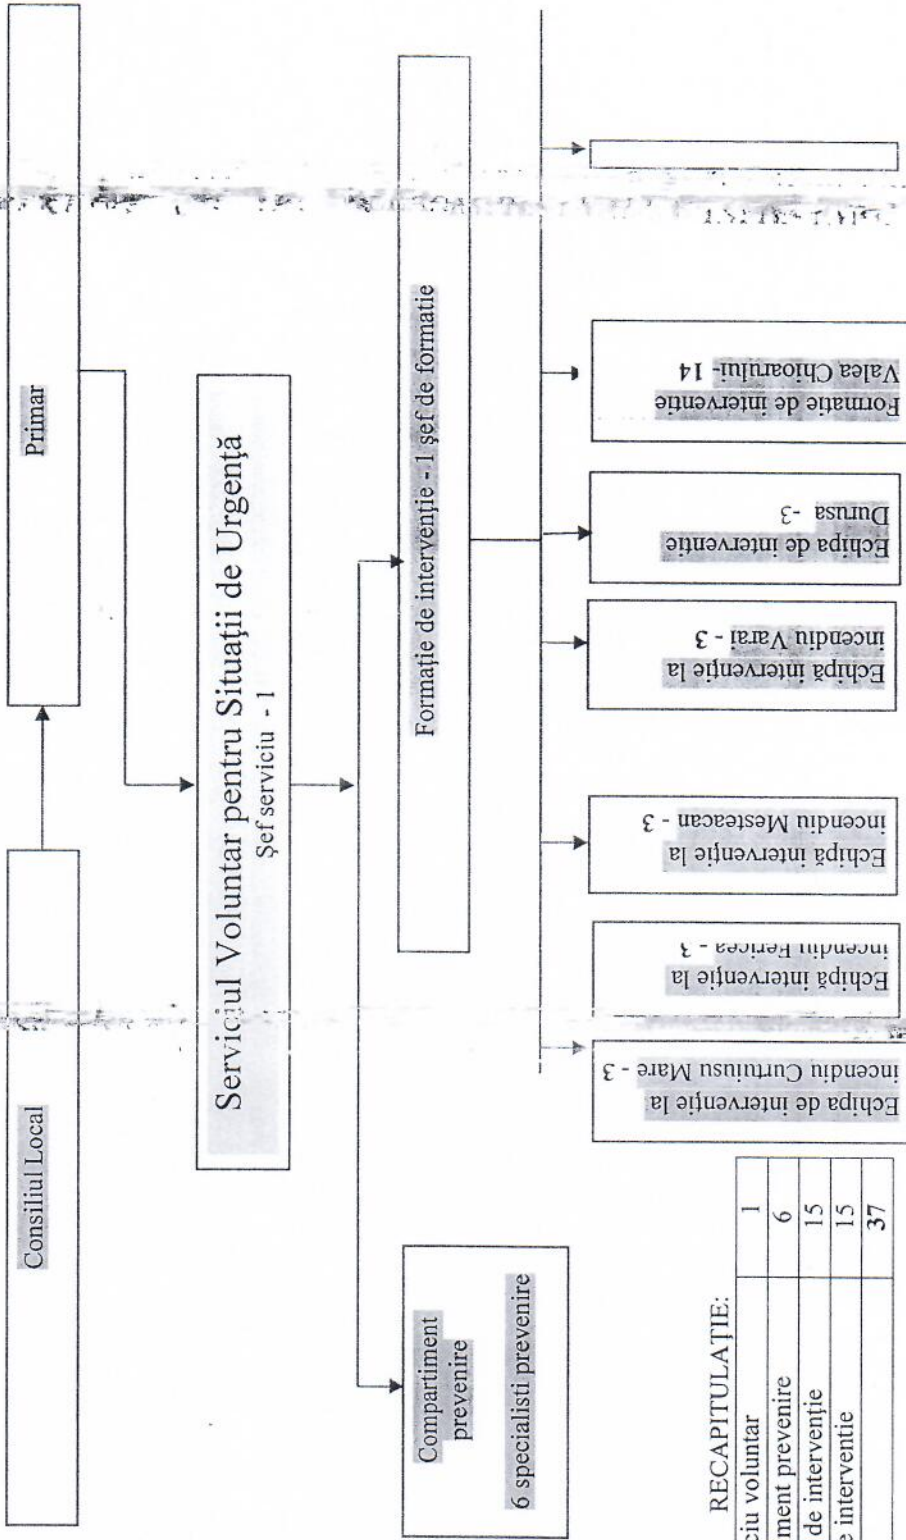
Consiliul Local

Primar

Serviciul Voluntar pentru Situații de Urgență
Şef serviciu - 1

Compartiment prevenire

6 specialisti prevenire

Formație de intervenție - 1 şef de formatie

Echipă de intervenție la incendiu Curtuiusu Mare - 3

Echipă intervenție la incendiu Ferícea - 3

Echipă intervenție la incendiu Mesteacan - 3

Echipă intervenție la incendiu Varai - 3

Echipă de intervenție Durusa - 3

Formație de intervenție Valea Chioarului - 14

RECAPITULAȚIE:

| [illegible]iu voluntar | 1 |
|---|---|
| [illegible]ment prevenire | 6 |
| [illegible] de intervenție | 15 |
| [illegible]e intervenție | 15 |
| | 37 |